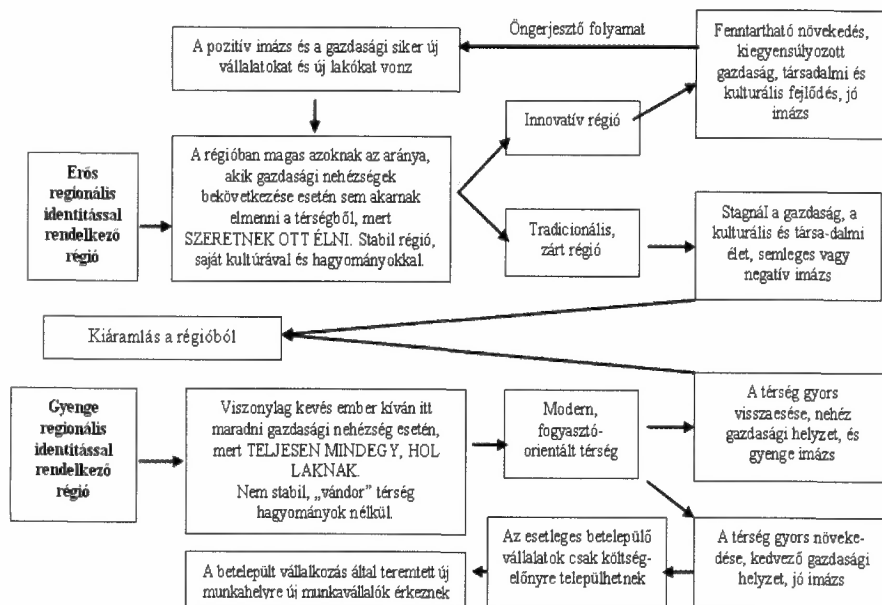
Öngerjesztő folyamat

A pozitív imázs és a gazdasági siker új vállalatokat és új lakókat vonz

Fenntartható növekedés, kiegyensúlyozott gazdaság, társadalmi és kulturális fejlődés, jó imázs

Erős regionális identitással rendelkező régió

A régióban magas azoknak az aránya, akik gazdasági nehézségek bekövetkezése esetén sem akarnak elmenni a térségből, mert SZERETNEK OTT ÉLNI. Stabil régió, saját kultúrával és hagyományokkal.

Innovatív régió

Tradicionális, zárt régió

Stagnál a gazdaság, a kulturális és társa-dalmi élet, semleges vagy negatív imázs

Kiáramlás a régióból

Gyenge regionális identitással rendelkező régió

Viszonylag kevés ember kíván itt maradni gazdasági nehézségek esetén, mert TELJESEN MINDEGY, HOL LAKNAK. Nem stabil, „vándor" térség hagyományok nélkül.

Modern, fogyasztó-orientált térség

A térség gyors visszaesése, nehéz gazdasági helyzet, és gyenge imázs

Az esetleges betelepülő vállalatok csak költség-előnyre települhetnek

A térség gyors növekedése, kedvező gazdasági helyzet, jó imázs

A betelepült vállalkozás által teremtett új munkahelyre új munkavállalók érkeznek